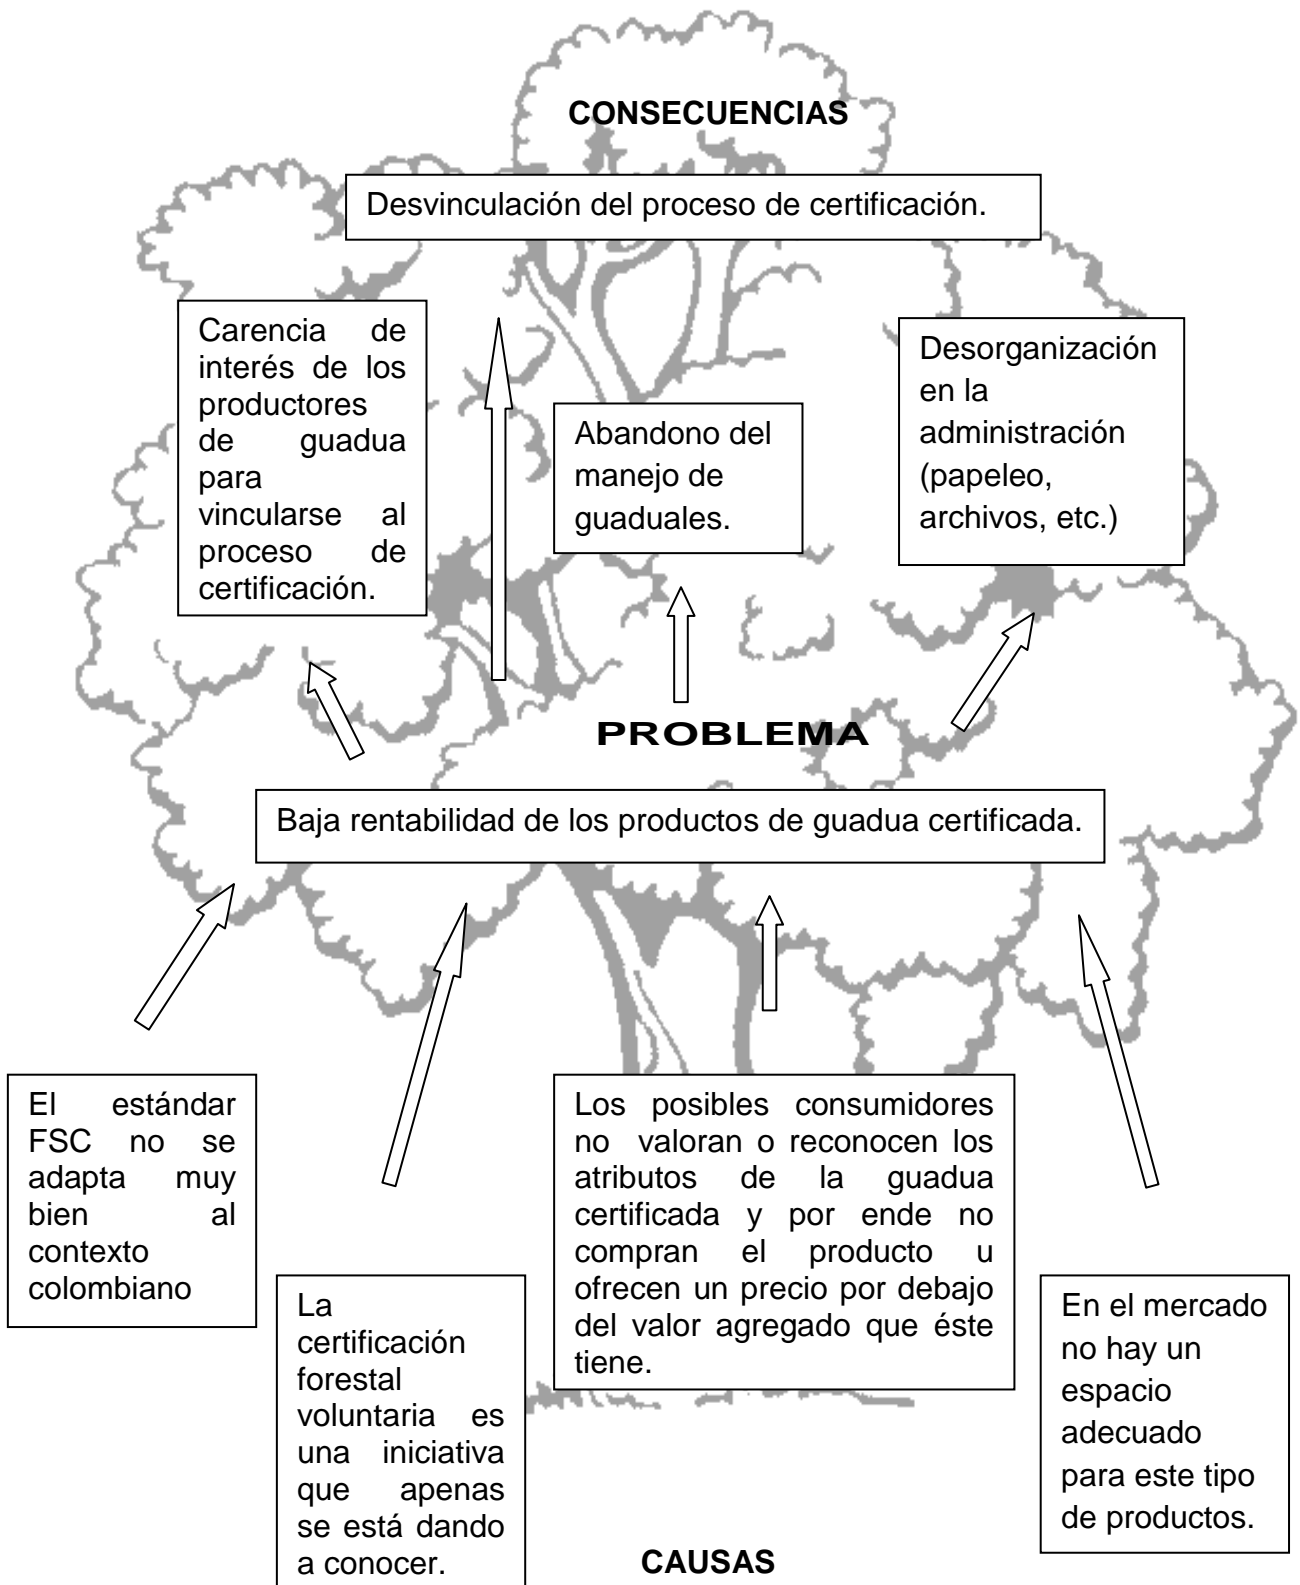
CONSECUENCIAS

Desvinculación del proceso de certificación.

Carencia de interés de los productores de guadua para vincularse al proceso de certificación.

Abandono del manejo de guaduales.

Desorganización en la administración (papeleo, archivos, etc.)

PROBLEMA

Baja rentabilidad de los productos de guadua certificada.

El estándar FSC no se adapta muy bien al contexto colombiano

La certificación forestal voluntaria es una iniciativa que apenas se está dando a conocer.

Los posibles consumidores no valoran o reconocen los atributos de la guadua certificada y por ende no compran el producto u ofrecen un precio por debajo del valor agregado que éste tiene.

En el mercado no hay un espacio adecuado para este tipo de productos.

CAUSAS